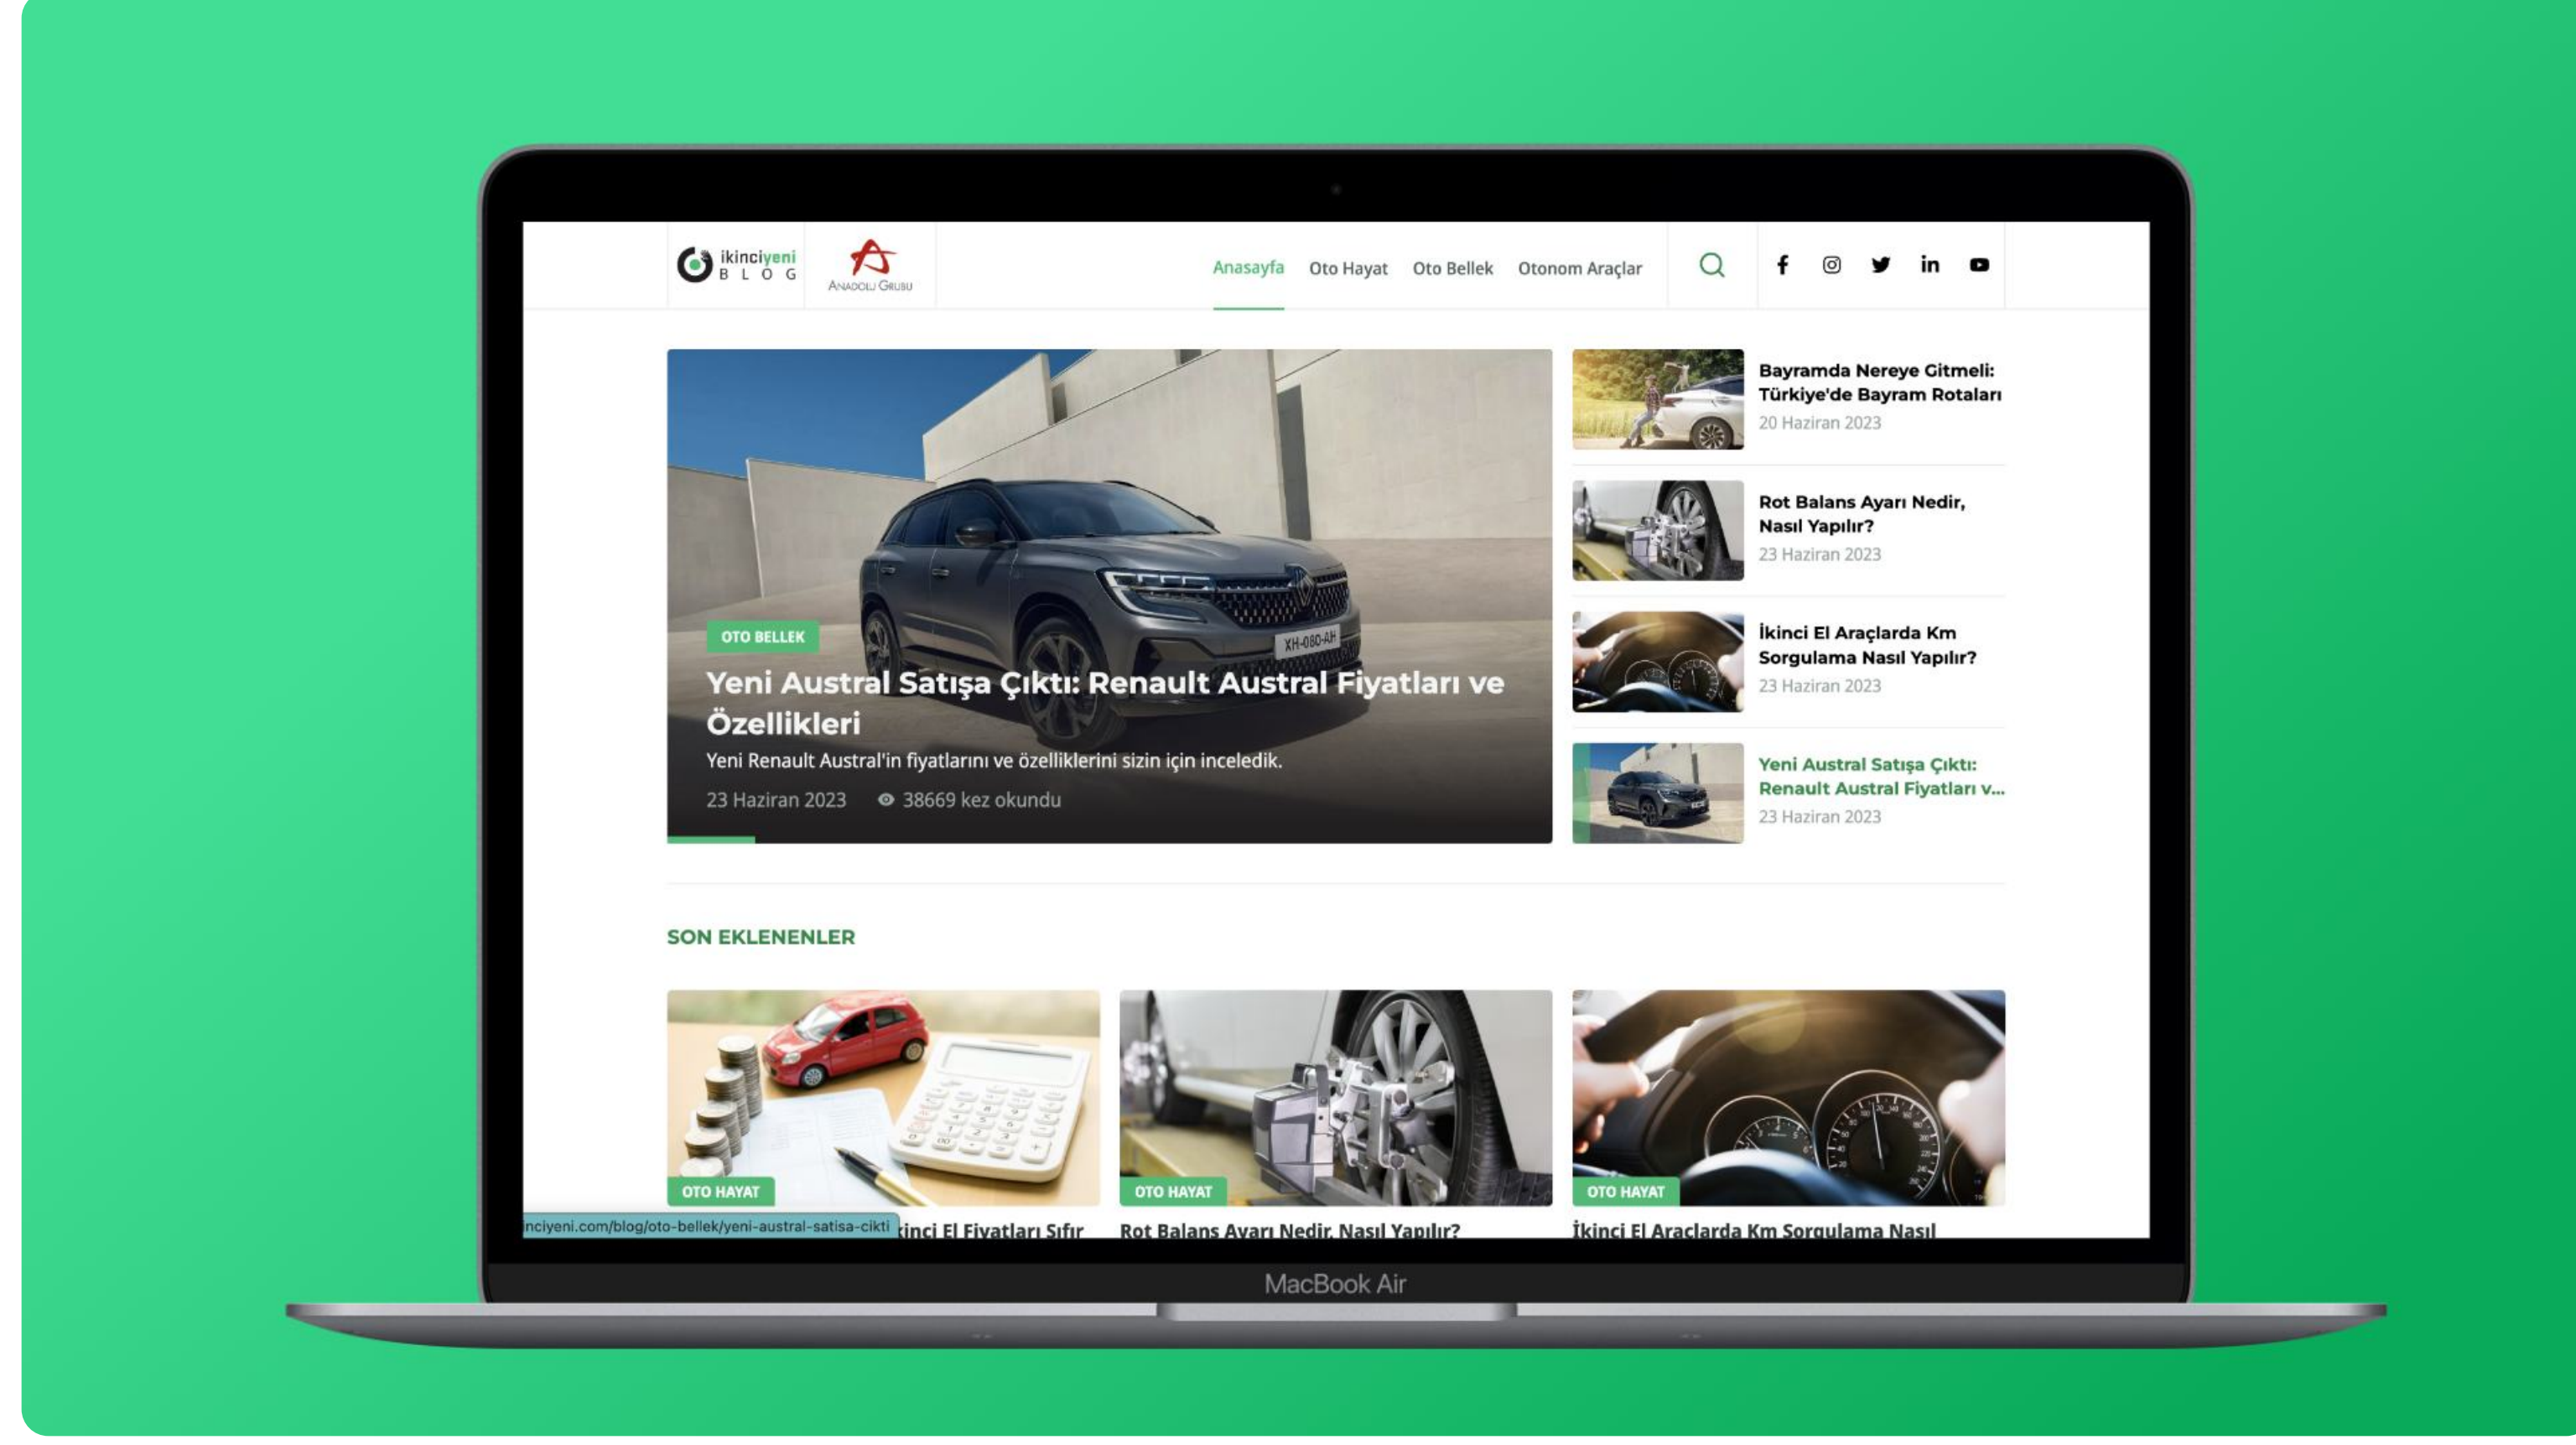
ikinciyeni BLOG

Anadolu Grubu

Anasayfa Oto Hayat Oto Bellek Otonom Araçlar

OTO BELLEK

XH-080-AH

Yeni Austral Satışa Çıktı: Renault Austral Fiyatları ve Özellikleri

Yeni Renault Austral'in fiyatlarını ve özelliklerini sizin için inceledik.

23 Haziran 2023 38669 kez okundu

Bayramda Nereye Gitmeli: Türkiye'de Bayram Rotaları
20 Haziran 2023

Rot Balans Ayarı Nedir, Nasıl Yapılır?
23 Haziran 2023

İkinci El Araçlarda Km Sorgulama Nasıl Yapılır?
23 Haziran 2023

Yeni Austral Satışa Çıktı: Renault Austral Fiyatları v...
23 Haziran 2023

SON EKLENENLER

OTO HAYAT

OTO HAYAT

OTO HAYAT

inciyeni.com/blog/oto-bellek/yeni-austral-satisa-cikti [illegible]inci El Fiyatları Sıfır

Rot Balans Ayarı Nedir, Nasıl Yapılır?

İkinci El Araçlarda Km Sorgulama Nasıl

MacBook Air